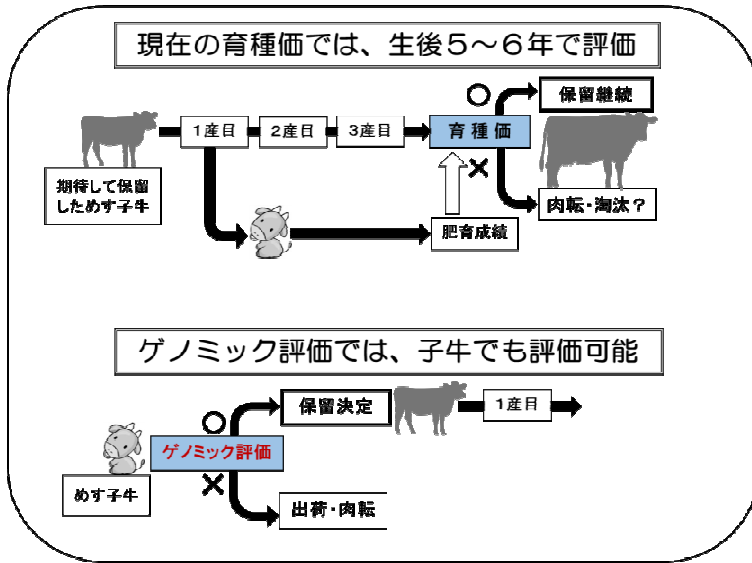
現在の育種価では、生後５～６年で評価

期待して保留しためす子牛

1産目

2産目

3産目

育種価

○

保留継続

×

肉転・淘汰？

肥育成績

ゲノミック評価では、子牛でも評価可能

めす子牛

ゲノミック評価

○

保留決定

1産目

×

出荷・肉転